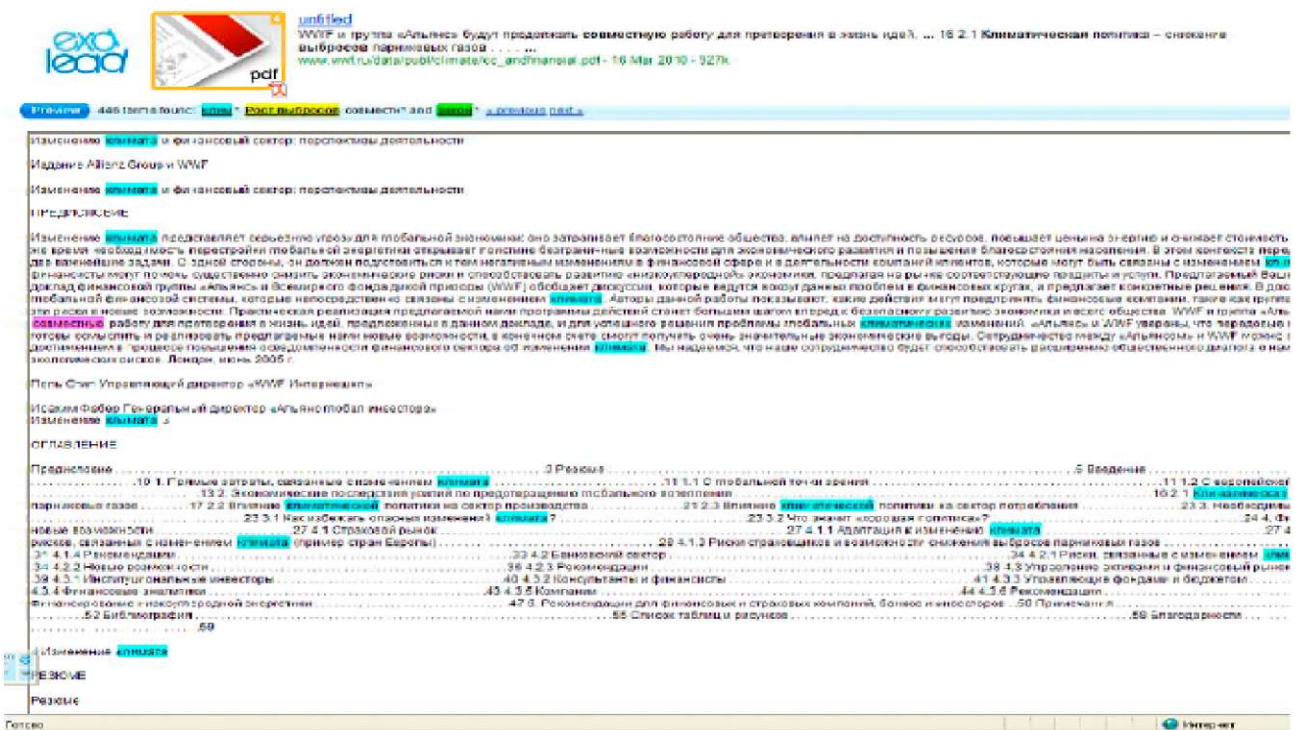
exalead

pdf

untitled
WWF и группа «Альянс» будут продолжать совместную работу для претворения в жизнь идей. ... 16 2.1 Климатическая политика – снижение выбросов парниковых газов . . . . . ...
www.wwf.ru/data/publ/climate/cc_andfinansial.pdf - 16 Mar 2010 - 927k

Preview 446 terms found: климат* Рост выбросов совместн* and закон* « previous next »

Изменение климата и финансовый сектор: перспективы деятельности

Издание Allianz Group и WWF

Изменение климата и финансовый сектор: перспективы деятельности

ПРЕДИСЛОВИЕ

Изменение климата представляет серьезную угрозу для глобальной экономики: оно затрагивает благосостояние общества, влияет на доступность ресурсов, повышает цены на энергию и снижает стоимость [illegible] же время необходимость перестройки глобальной энергетики открывает гигантские беспрецедентные возможности для экономического развития и повышения благосостояния населения. В этом контексте перед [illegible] две важнейшие задачи. С одной стороны, он должен подготовиться к тем негативным изменениям в финансовой сфере и в деятельности компаний клиентов, которые могут быть связаны с изменением кл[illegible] финансисты могут помочь существенно снизить экономические риски и способствовать развитию «низкоуглеродной» экономики, предлагая на рынке соответствующие продукты и услуги. Предлагаемый Ваш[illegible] доклад финансовой группы «Альянс» и Всемирного фонда дикой природы (WWF) обобщает дискуссии, которые ведутся вокруг данных проблем в финансовых кругах, и предлагает конкретные решения. В док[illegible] глобальной финансовой системы, которые непосредственно связаны с изменением климата. Авторы данной работы показывают, какие действия могут предпринять финансовые компании, также как группа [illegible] эти риски в новые возможности. Практическая реализация предлагаемой нами программы действий станет большим шагом вперед к безопасному развитию экономики и всего общества. WWF и группа «Аль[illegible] совместную работу для претворения в жизнь идей, предложенных в данном докладе, и для успешного решения проблемы глобальных климатических изменений. «Альянс» и WWF уверены, что передовые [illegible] готовы осмыслить и реализовать предлагаемые нами новые возможности, в конечном счете смогут получить очень значительные экономические выгоды. Сотрудничество между «Альянсом» и WWF может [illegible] достижения в процессе повышения осведомленности финансового сектора об изменении климата. Мы надеемся, что наше сотрудничество будет способствовать расширению общественного диалога о на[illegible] экологических рисков. Лондон, июнь 2005 г.

Поль Стиг Управляющий директор «WWF Интернешнл»

Иоахим Фабер Генеральный директор «Альянс глобал инвесторс»
Изменение климата 3

ОГЛАВЛЕНИЕ

Предисловие . . . . . . . . . . . . . . . . . . . . . . . . . . . . . . . . . 3 Резюме . . . . . . . . . . . . . . . . . . . . . . . . . . . . . 5 Введение . . . . . . . . . . . . . . . . . . . . . . . . 10 1. Прямые затраты, связанные с изменением климата . . . . . . . . . . . . 11 1.1 С глобальной точки зрения . . . . . . . . . . . . 11 1.2 С европейской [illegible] . . . . . . . . . 13 2. Экономические последствия усилий по предотвращению глобального потепления . . . . . . . . . . . 16 2.1 Климатическая п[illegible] парниковых газов . . . . . . . 17 2.2 Влияние климатической политики на сектор производства . . . . . . . . 21 2.3 Влияние климатической политики на сектор потребления . . . . . . . . 23 3. Необходим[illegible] . . . . . . . 23 3.1 Как избежать опасных изменений климата? . . . . . . . . 23 3.2 Что значит «хорошая политика»? . . . . . . . . 24 4. Фи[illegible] новые возможности . . . . . . . 27 4.1 Страховой рынок . . . . . . . . 27 4.1.1 Адаптация к изменению климата . . . . . . . . 27 4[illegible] рисков, связанных с изменением климата (пример стран Европы) . . . . . . . . 29 4.1.3 Риски страховщиков и возможности снижения выбросов парниковых газов . . . . . . . . 3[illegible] 4.1.4 Рекомендации . . . . . . . . 33 4.2 Банковский сектор . . . . . . . . 34 4.2.1 Риски, связанные с изменением клим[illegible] 3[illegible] 4.2.2 Новые возможности . . . . . . . . 36 4.2.3 Рекомендации . . . . . . . . 38 4.3 Управление активами и финансовый рынок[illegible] 39 4.3.1 Институциональные инвесторы . . . . . . . . 40 4.3.2 Консультанты и финансисты . . . . . . . . 41 4.3.3 Управляющие фондами и бюджетом . . . . 4.3.4 Финансовые аналитики . . . . . . . . 43 4.3.5 Компании . . . . . . . . 44 4.3.6 Рекомендации . . . . . . . . Финансирование «низкоуглеродной энергетики . . . . . . . . 47 6. Рекомендации для финансовых и страховых компаний, банков и инвесторов . . . 50 Примечания . . . . . . . . 52 Библиография . . . . . . . . 55 Список таблиц и рисунков . . . . . . . . 58 Благодарности . . . . . . . . 59

4 Изменение климата

РЕЗЮМЕ

Резюме

Готово Интернет